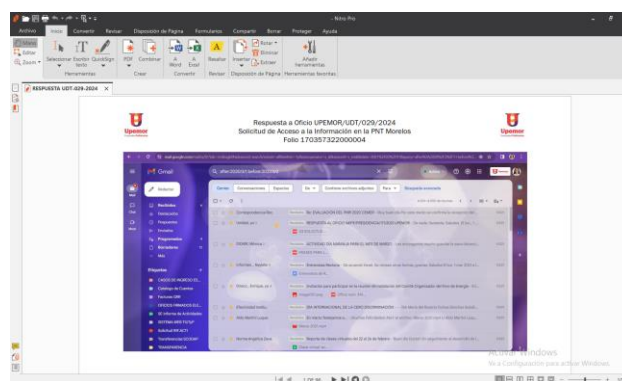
- Nitro Pro

Archivo Inicio Convertir Revisar Disposición de Página Formularios Compartir Borrar Proteger Ayuda

Mano Editar Zoom Seleccionar Escribir texto QuickSign PDF Combinar A Word A Excel Resaltar Insertar Rotar Eliminar Extraer Añadir herramientas

Herramientas Crear Convertir Revisar Disposición de Página Herramientas favoritas

RESPUESTA UDT-029-2024

Upemor

Respuesta a Oficio UPEMOR/UDT/029/2024
Solicitud de Acceso a la Información en la PNT Morelos
Folio 170357322000004

Upemor

Gmail

Redactar

Recibidos

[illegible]

Etiquetas

Activar Windows
Ve a Configuración para activar Windows.